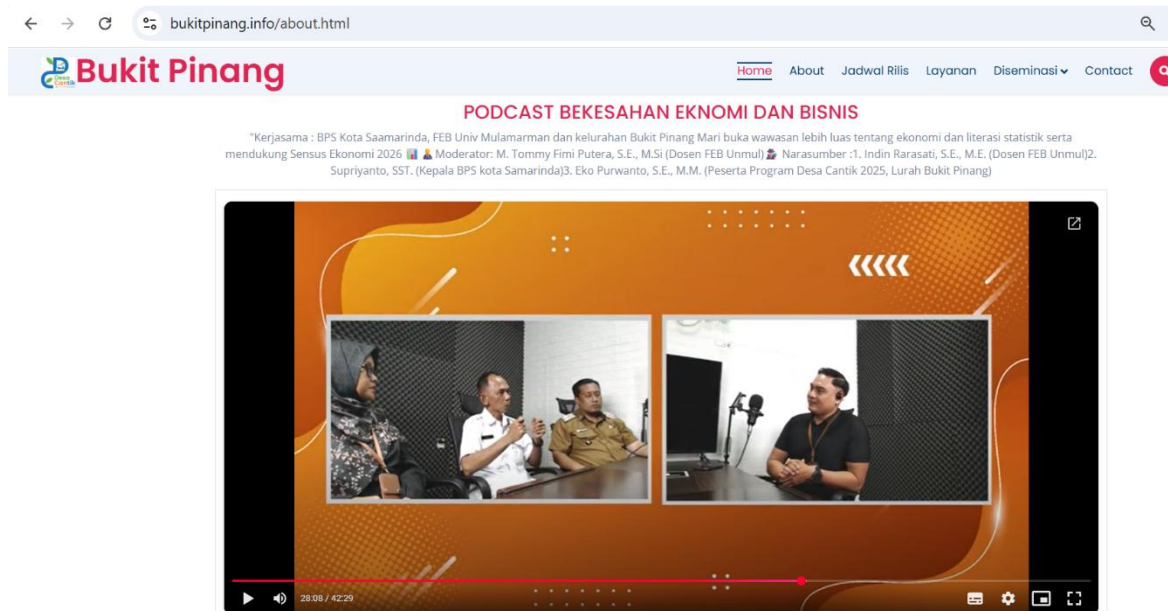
bukitpinang.info/about.html

Bukit Pinang

Home About Jadwal Rilis Layanan Diseminasi Contact

PODCAST BEKESAHAN EKNOMI DAN BISNIS

"Kerjasama : BPS Kota Saamarinda, FEB Univ Mulamarman dan kelurahan Bukit Pinang Mari buka wawasan lebih luas tentang ekonomi dan literasi statistik serta mendukung Sensus Ekonomi 2026 📊 👩‍💼 Moderator: M. Tommy Fimi Putera, S.E., M.Si (Dosen FEB Unmul) 🎤 Narasumber :1. Indin Rarasati, S.E., M.E. (Dosen FEB Unmul)2. Supriyanto, SST. (Kepala BPS kota Samarinda)3. Eko Purwanto, S.E., M.M. (Peserta Program Desa Cantik 2025, Lurah Bukit Pinang)

28:08 / 42:29